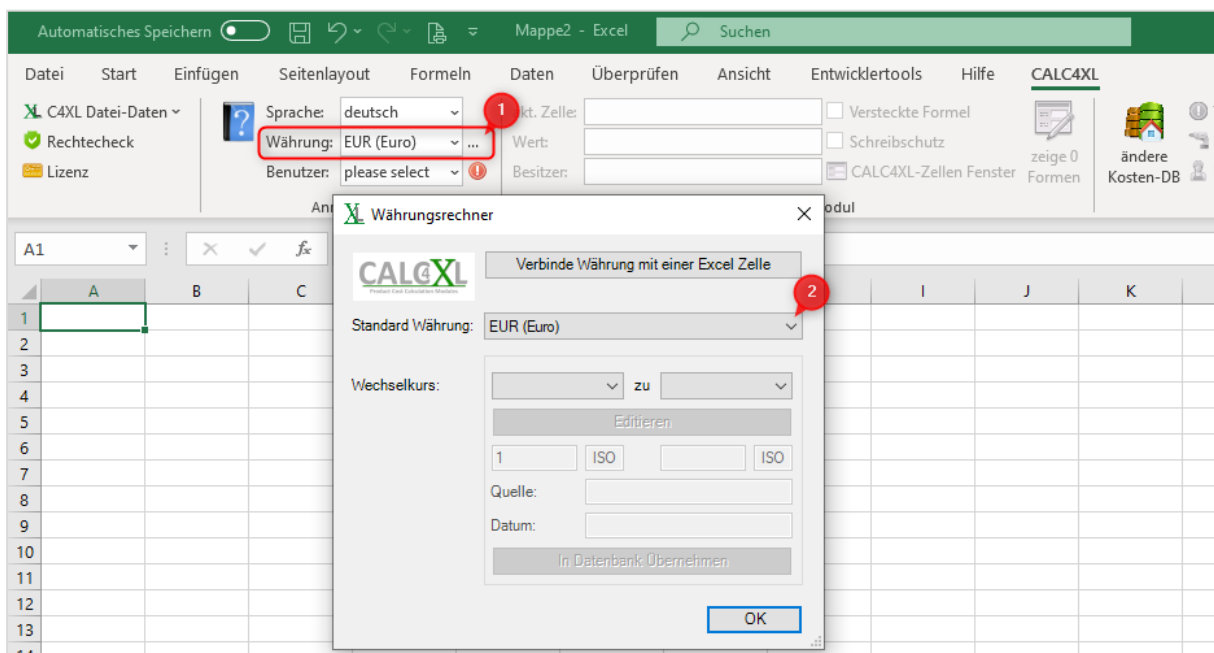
Automatisches Speichern Mappe2 - Excel Suchen

Datei Start Einfügen Seitenlayout Formeln Daten Überprüfen Ansicht Entwicklertools Hilfe CALC4XL

C4XL Datei-Daten
Rechtecheck
Lizenz

Sprache: deutsch
Währung: EUR (Euro) ...
Benutzer: please select

1

kt. Zelle:
Wert:
Besitzer:

Versteckte Formel
Schreibschutz
CALC4XL-Zellen Fenster

zeige 0 Formen

ändere Kosten-DB

An
odul

A1

A B C I J K

1
2
3
4
5
6
7
8
9
10
11
12
13

Währungsrechner

CALC4XL
Product Cost Calculation Modules

Verbinde Währung mit einer Excel Zelle

2

Standard Währung: EUR (Euro)

Wechselkurs: zu

Editieren

1 ISO ISO

Quelle:

Datum:

In Datenbank Übernehmen

OK